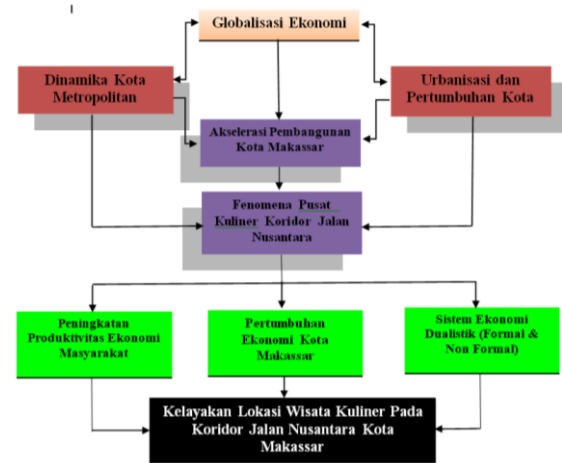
Globalisasi Ekonomi

Dinamika Kota Metropolitan

Urbanisasi dan Pertumbuhan Kota

Akselerasi Pembangunan Kota Makassar

Fenomena Pusat Kuliner Koridor Jalan Nusantara

Peningkatan Produktivitas Ekonomi Masyarakat

Pertumbuhan Ekonomi Kota Makassar

Sistem Ekonomi Dualistik (Formal & Non Formal)

Kelayakan Lokasi Wisata Kuliner Pada Koridor Jalan Nusantara Kota Makassar